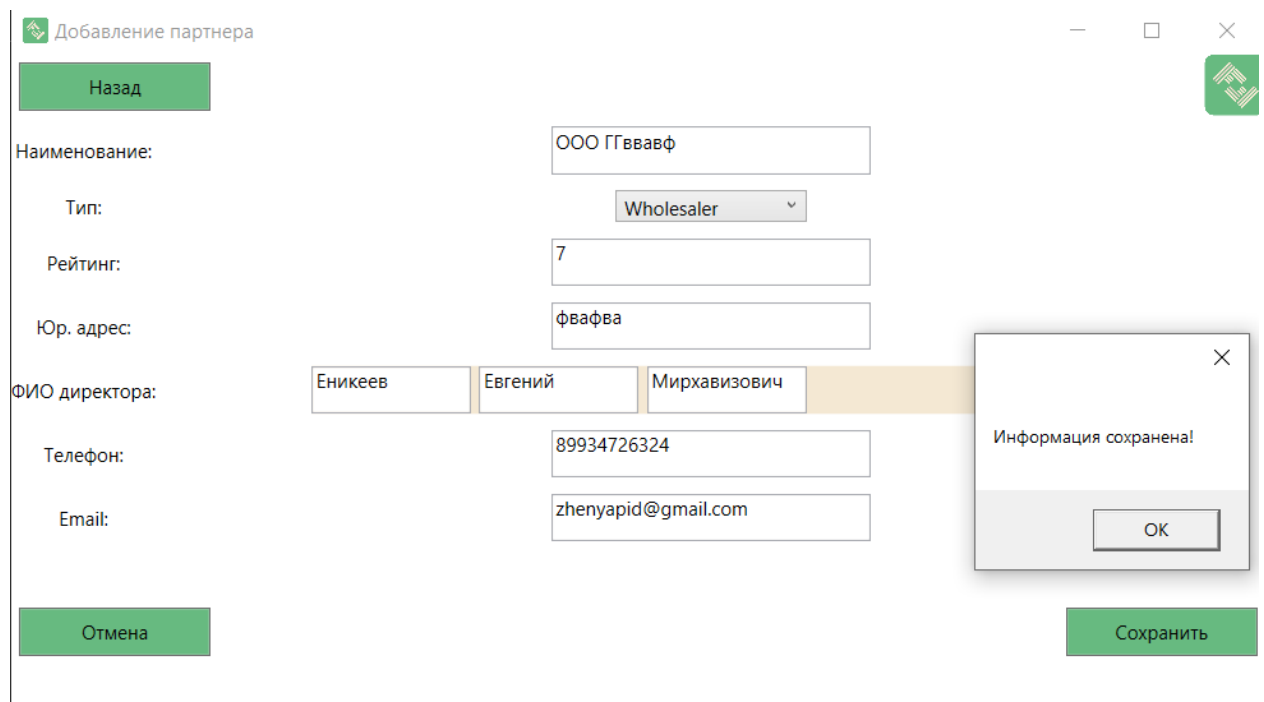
Добавление партнера

Назад

Наименование: ООО ГГввавф

Тип: Wholesaler

Рейтинг: 7

Юр. адрес: фвафва

ФИО директора: Еникеев Евгений Мирхавизович

Телефон: 89934726324

Email: zhenyapid@gmail.com

Информация сохранена!

OK

Отмена

Сохранить